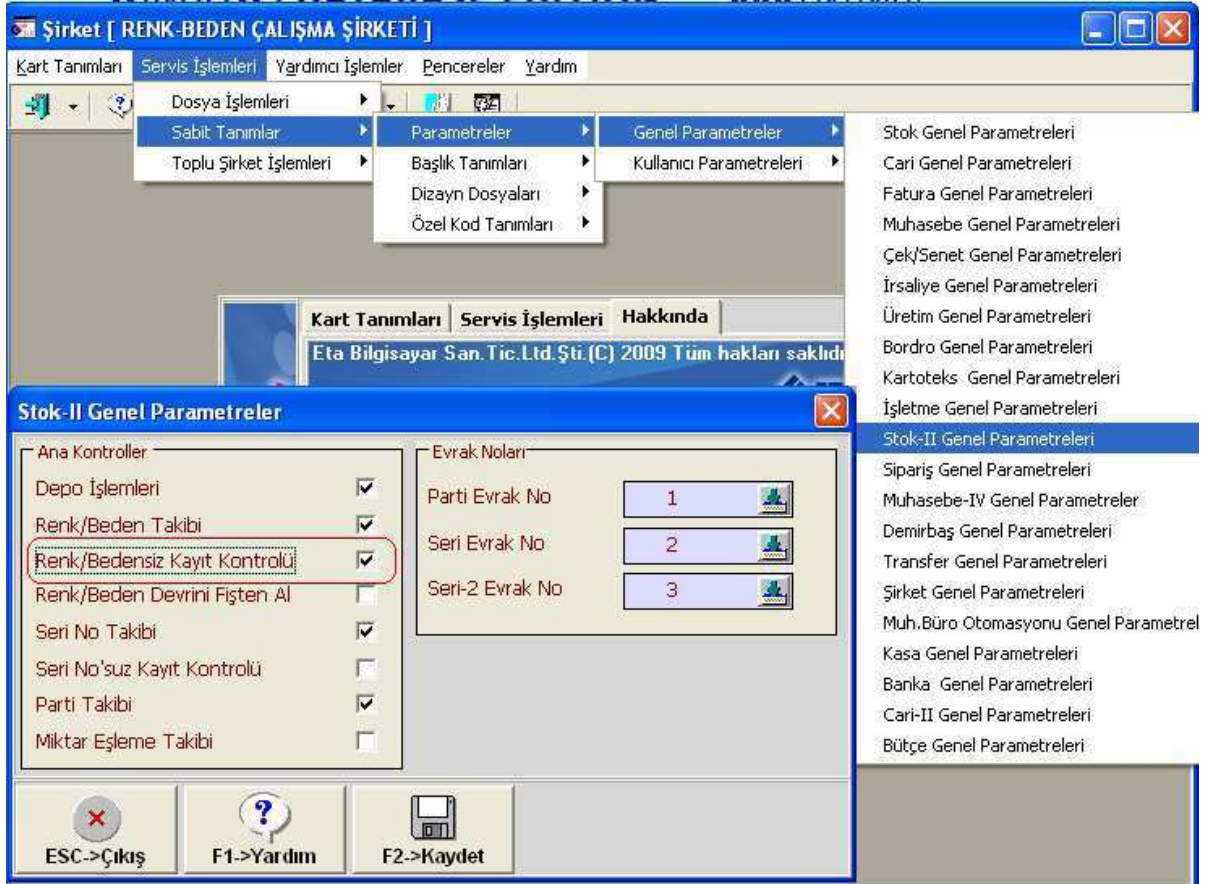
Şirket [ RENK-BEDEN ÇALIŞMA ŞİRKETİ ]

Kart Tanımları Servis İşlemleri Yardımcı İşlemler Pencereler Yardım

Dosya İşlemleri
Sabit Tanımlar
Toplu Şirket İşlemleri

Parametreler
Başlık Tanımları
Dizayn Dosyaları
Özel Kod Tanımları

Genel Parametreler
Kullanıcı Parametreleri

Stok Genel Parametreleri
Cari Genel Parametreleri
Fatura Genel Parametreleri
Muhasebe Genel Parametreleri
Çek/Senet Genel Parametreleri
İrsaliye Genel Parametreleri
Üretim Genel Parametreleri
Bordro Genel Parametreleri
Kartoteks Genel Parametreleri
İşletme Genel Parametreleri
Stok-II Genel Parametreleri
Sipariş Genel Parametreleri
Muhasebe-IV Genel Parametreler
Demirbaş Genel Parametreleri
Transfer Genel Parametreleri
Şirket Genel Parametreleri
Muh.Büro Otomasyonu Genel Parametrel
Kasa Genel Parametreleri
Banka Genel Parametreleri
Cari-II Genel Parametreleri
Bütçe Genel Parametreleri

Kart Tanımları | Servis İşlemleri | Hakkında
Eta Bilgisayar San.Tic.Ltd.Şti.(C) 2009 Tüm hakları saklıdı

Stok-II Genel Parametreler

Ana Kontroller
Depo İşlemleri
Renk/Beden Takibi
Renk/Bedensiz Kayıt Kontrolü
Renk/Beden Devrini Fişten Al
Seri No Takibi
Seri No'suz Kayıt Kontrolü
Parti Takibi
Miktar Eşleme Takibi

Evrak Noları
Parti Evrak No 1
Seri Evrak No 2
Seri-2 Evrak No 3

ESC->Çıkış F1->Yardım F2->Kaydet